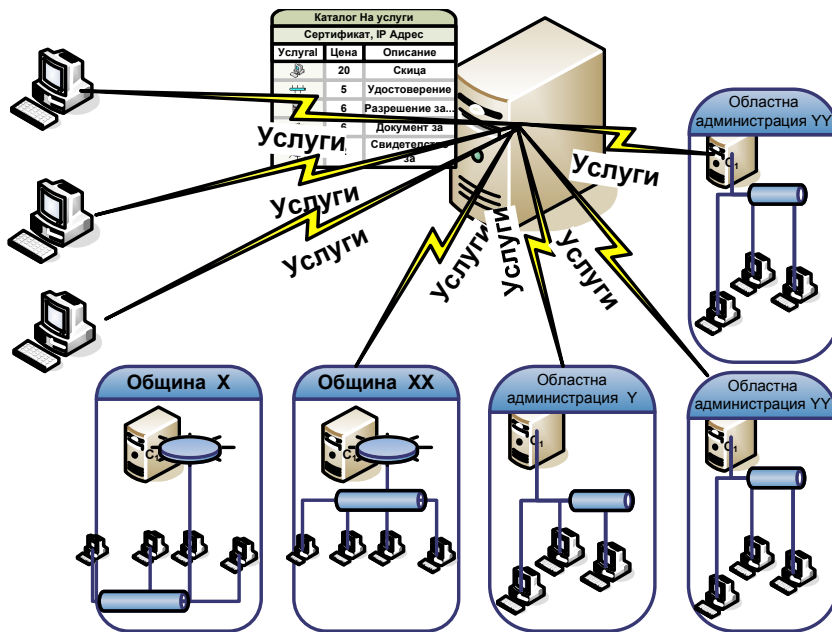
Каталог На услуги

Сертификат, IP Адрес

| Услугаl | Цена | Описание |
|---|---|---|
| | 20 | Скица |
| | 5 | Удостоверение |
| | 6 | Разрешение за... |
| | 6 | Документ за |
| | | Свидетелство за |

Услуги

Услуги

Услуги

Услуги

Услуги

Услуги

Услуги

Областна администрация YY

$C_1$

Община X

$C_1$

Община XX

$C_1$

Областна администрация Y

$C_1$

Областна администрация YY

$C_1$